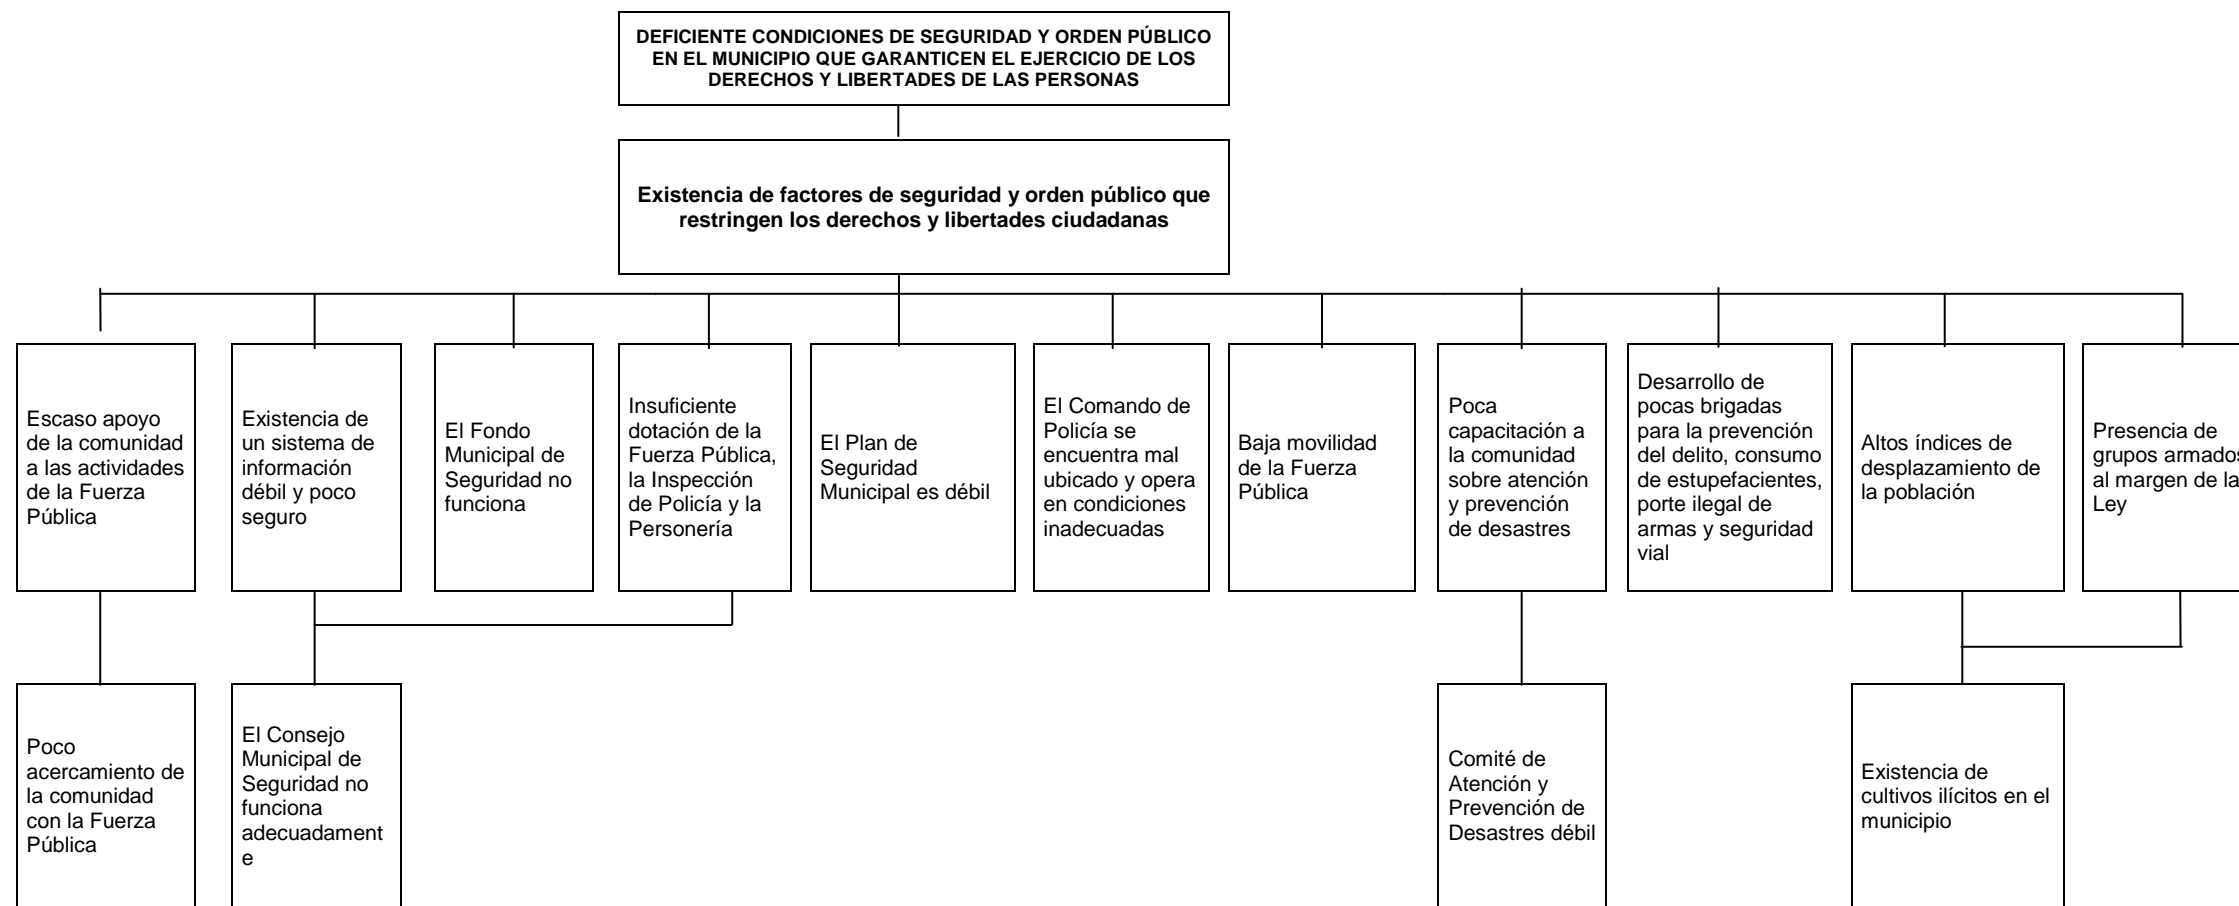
DEFICIENTE CONDICIONES DE SEGURIDAD Y ORDEN PÚBLICO EN EL MUNICIPIO QUE GARANTICEN EL EJERCICIO DE LOS DERECHOS Y LIBERTADES DE LAS PERSONAS

Existencia de factores de seguridad y orden público que restringen los derechos y libertades ciudadanas

Escaso apoyo de la comunidad a las actividades de la Fuerza Pública

Existencia de un sistema de información débil y poco seguro

El Fondo Municipal de Seguridad no funciona

Insuficiente dotación de la Fuerza Pública, la Inspección de Policía y la Personería

El Plan de Seguridad Municipal es débil

El Comando de Policía se encuentra mal ubicado y opera en condiciones inadecuadas

Baja movilidad de la Fuerza Pública

Poca capacitación a la comunidad sobre atención y prevención de desastres

Desarrollo de pocas brigadas para la prevención del delito, consumo de estupefacientes, porte ilegal de armas y seguridad vial

Altos índices de desplazamiento de la población

Presencia de grupos armados al margen de la Ley

Poco acercamiento de la comunidad con la Fuerza Pública

El Consejo Municipal de Seguridad no funciona adecuadamente

Comité de Atención y Prevención de Desastres débil

Existencia de cultivos ilícitos en el municipio